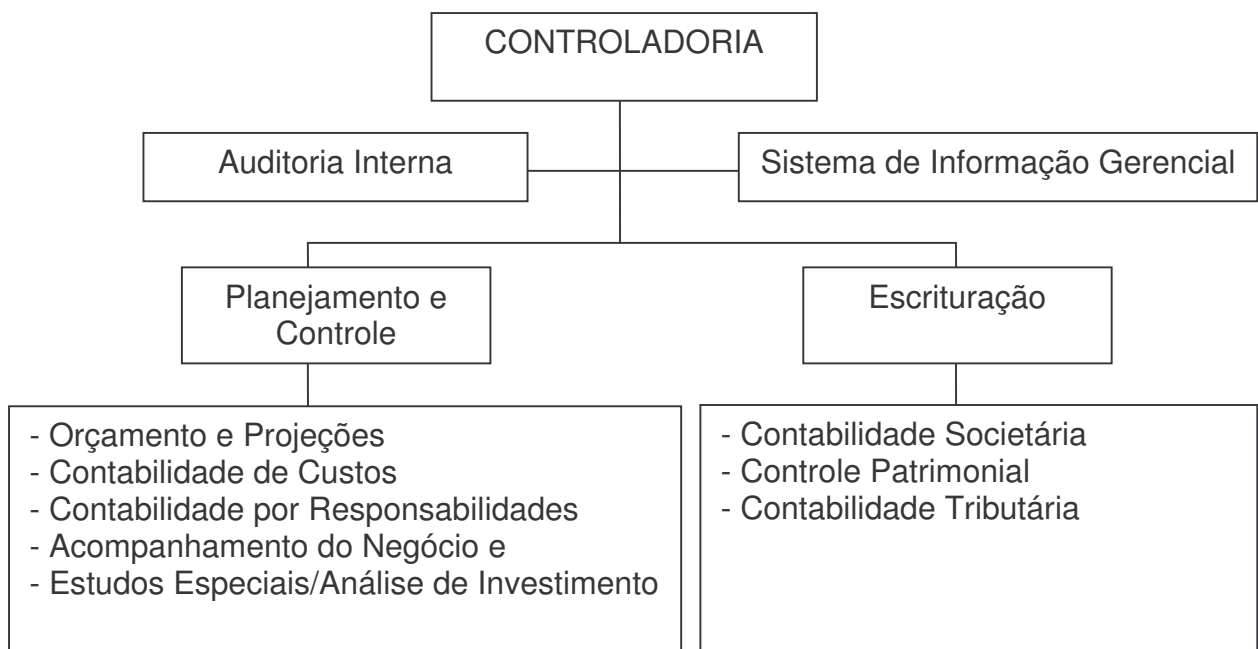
CONTROLADORIA

Auditoria Interna

Sistema de Informação Gerencial

Planejamento e Controle

Escrituração

- Orçamento e Projeções
- Contabilidade de Custos
- Contabilidade por Responsabilidades
- Acompanhamento do Negócio e
- Estudos Especiais/Análise de Investimento

- Contabilidade Societária
- Controle Patrimonial
- Contabilidade Tributária